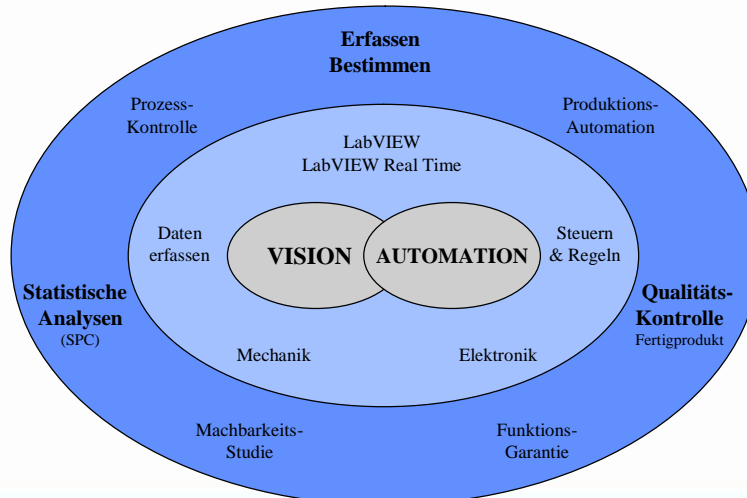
Erfassen
Bestimmen

Prozess-
Kontrolle

Produktions-
Automation

LabVIEW
LabVIEW Real Time

Daten
erfassen

VISION

AUTOMATION

Steuern
& Regeln

Statistische
Analysen
(SPC)

Qualitäts-
Kontrolle
Fertigprodukt

Mechanik

Elektronik

Machbarkeits-
Studie

Funktions-
Garantie